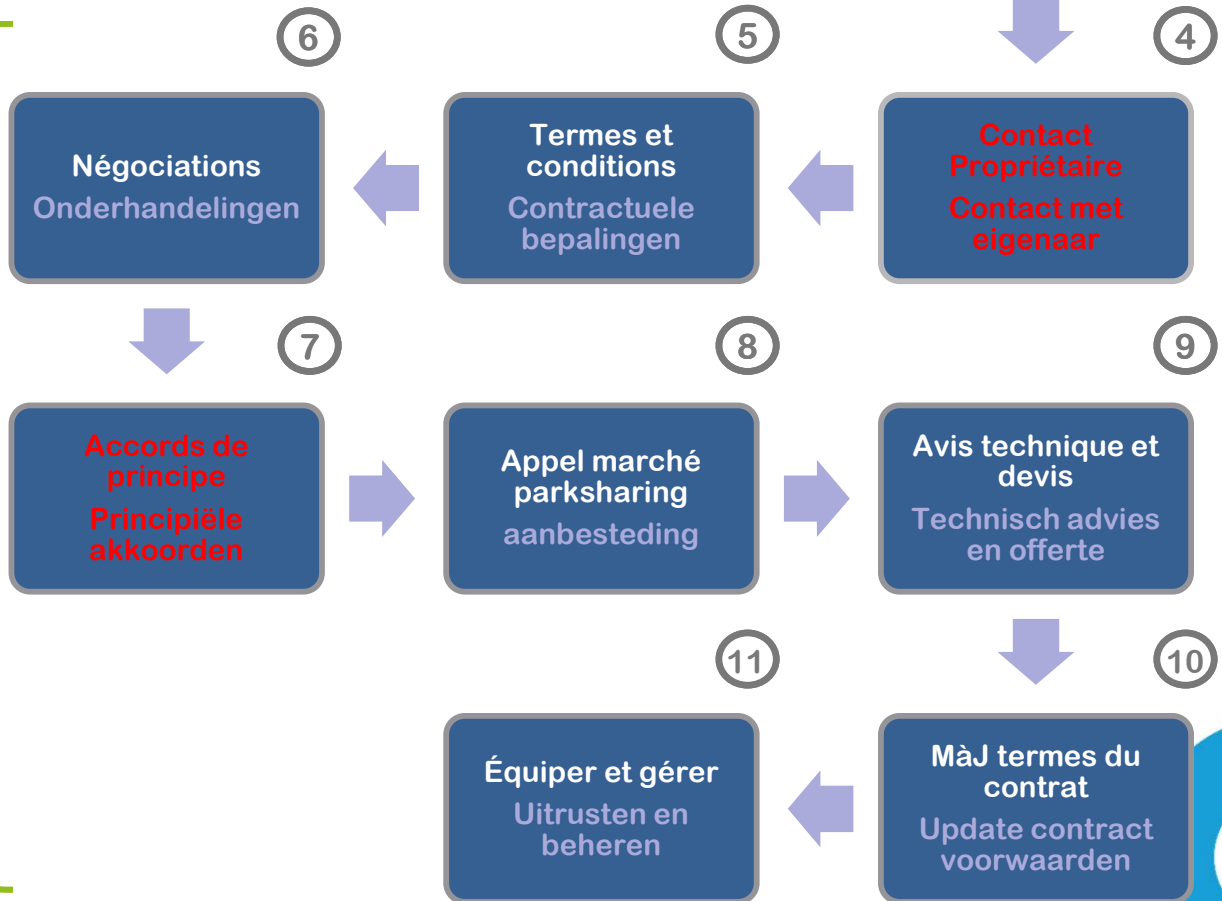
4

Contact Propriétaire

Contact met eigenaar

5

Termes et conditions

Contractuele bepalingen

6

Négociations

Onderhandelingen

7

Accords de principe

Principiële akkoorden

8

Appel marché parksharing

aanbesteding

9

Avis technique et devis

Technisch advies en offerte

10

MàJ termes du contrat

Update contract voorwaarden

11

Équiper et gérer

Uitrusten en beheren